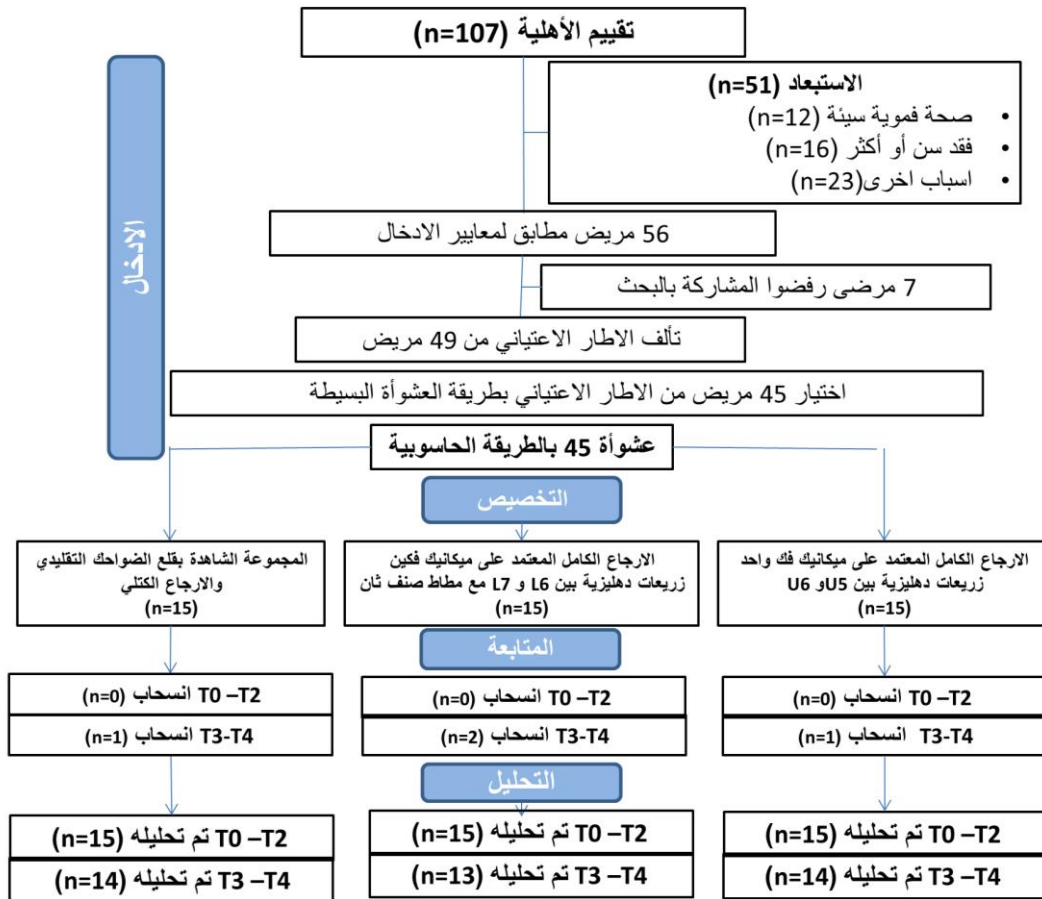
تقييم الأهلية (n=107)

الاستبعاد (n=51)
• صحة فموية سيئة (n=12)
• فقد سن أو أكثر (n=16)
• اسباب اخرى(n=23)

الادخال

56 مريض مطابق لمعايير الادخال

7 مرضى رفضوا المشاركة بالبحث

تألف الاطار الاعتياني من 49 مريض

اختيار 45 مريض من الاطار الاعتياني بطريقة العشوأة البسيطة

عشوأة 45 بالطريقة الحاسوبية

التخصيص

الارجاع الكامل المعتمد على ميكانيك فك واحد زريعات دهليزية بين U5و U6 (n=15)

الارجاع الكامل المعتمد على ميكانيك فكين زريعات دهليزية بين L6 و L7 مع مطاط صنف ثان (n=15)

المجموعة الشاهدة بقلع الضواحك التقليدي والارجاع الكتلي (n=15)

المتابعة

T0 –T2 انسحاب (n=0)
T3-T4 انسحاب (n=1)

T0 –T2 انسحاب (n=0)
T3-T4 انسحاب (n=2)

T0 –T2 انسحاب (n=0)
T3-T4 انسحاب (n=1)

التحليل

T0 –T2 تم تحليله (n=15)
T3 –T4 تم تحليله (n=14)

T0 –T2 تم تحليله (n=15)
T3 –T4 تم تحليله (n=13)

T0 –T2 تم تحليله (n=15)
T3 –T4 تم تحليله (n=14)